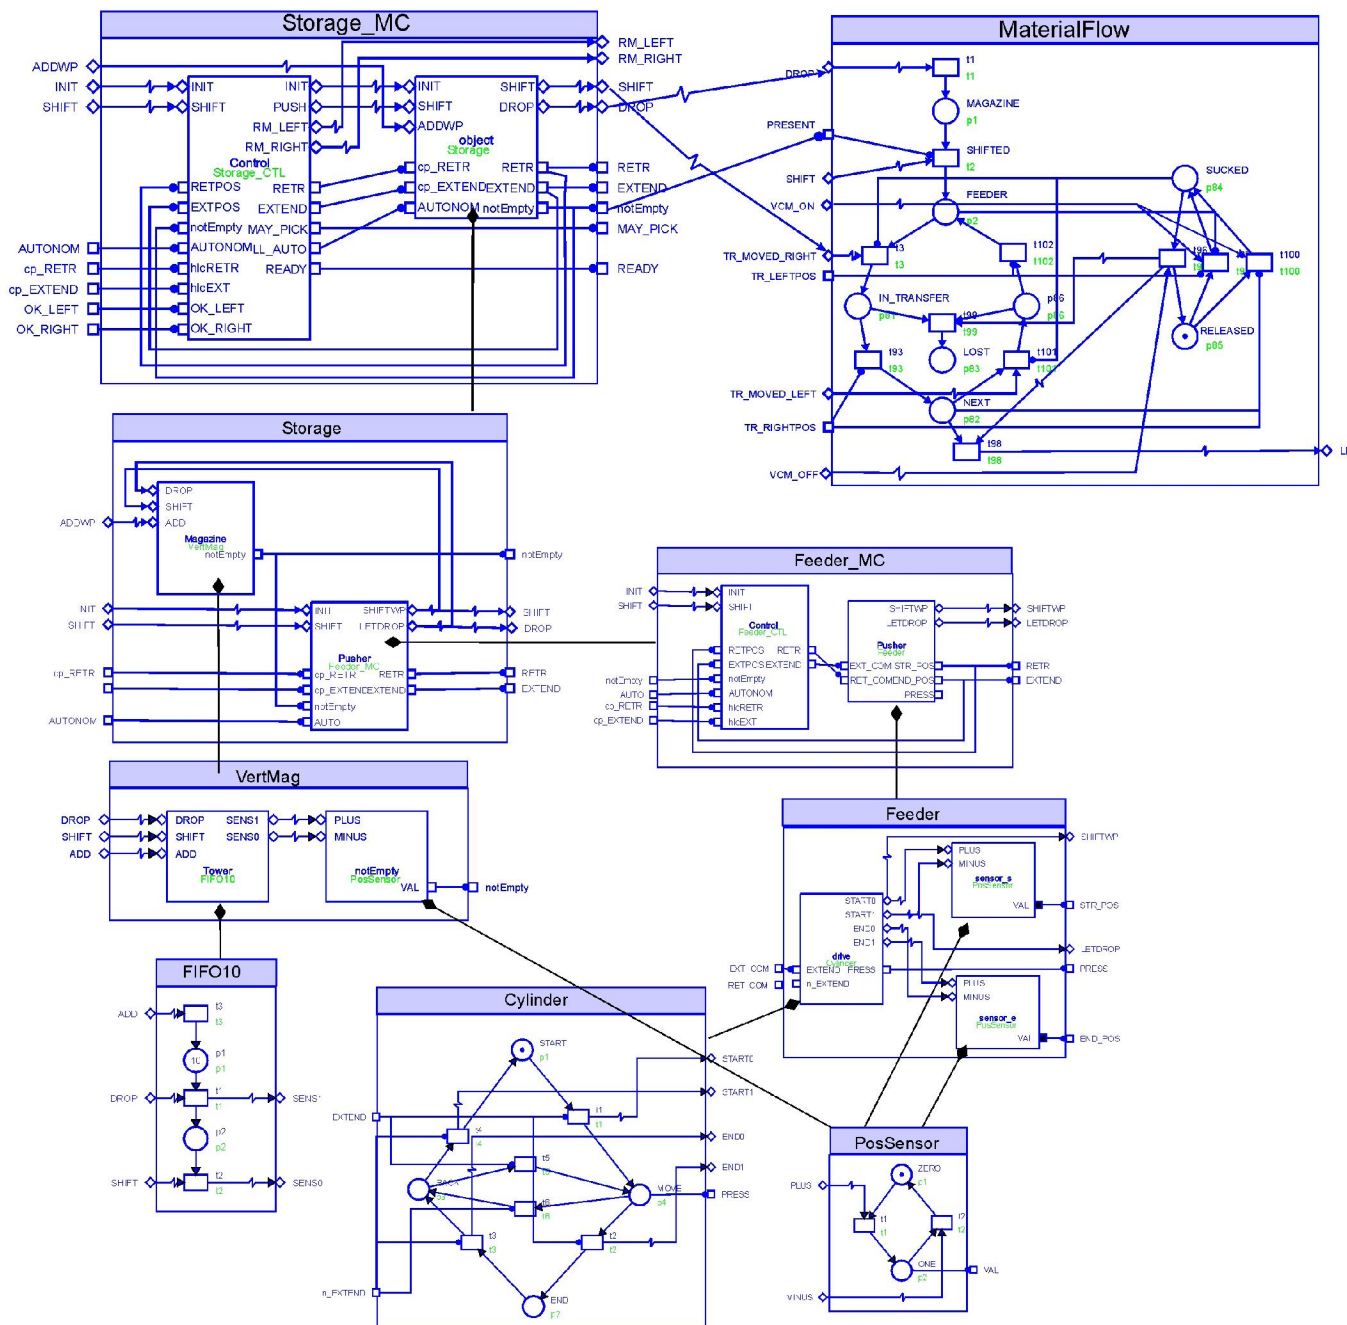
Storage_MC

ADDWP
INIT
SHIFT
INIT
SHIFT
INIT
PUSH
RM_LEFT
RM_RIGHT
Control
Storage_CTL
RETPOS
RETR
EXTPOS
EXTEND
notEmpty
MAY_PICK
AUTONOM
LL_AUTO
hlcRETR
READY
hlcEXT
OK_LEFT
OK_RIGHT
AUTONOM
cp_RETR
cp_EXTEND
OK_LEFT
OK_RIGHT
INIT
SHIFT
ADDWP
SHIFT
DROP
object
Storage
cp_RETR
RETR
cp_EXTEND
EXTEND
AUTONOM
notEmpty
RM_LEFT
RM_RIGHT
SHIFT
DROP
RETR
EXTEND
notEmpty
MAY_PICK
READY

MaterialFlow

DROP
t1
t1
MAGAZINE
p1
PRESENT
SHIFTED
t2
SHIFT
SUCKED
p84
FEEDER
VCM_ON
p2
t102
t102
TR_MOVED_RIGHT
t3
t3
t96
t100
t100
TR_LEFTPOS
IN_TRANSFER
p81
p86
p86
t99
t99
RELEASED
p85
t93
t93
LOST
p83
t101
t101
TR_MOVED_LEFT
NEXT
p82
TR_RIGHTPOS
t98
t98
VCM_OFF

Storage

DROP
SHIFT
ADD
ADDWP
Magazine
VertMag
notEmpty
notEmpty
INIT
SHIFT
INIT
SHIFT
SHIFTWP
LETDROP
SHIFT
DROP
cp_RETR
Pusher
Feeder_MC
cp_RETR
RETR
cp_EXTEND
EXTEND
RETR
EXTEND
notEmpty
AUTONOM
AUTO

Feeder_MC

INIT
SHIFT
INIT
SHIFT
Control
Feeder_CTL
RETPOS
RETR
EXTPOS
EXTEND
notEmpty
AUTONOM
hlcRETR
hlcEXT
notEmpty
AUTO
cp_RETR
cp_EXTEND
SHIFTWP
LETDROP
Pusher
Feeder
EXT_COM
STR_POS
RET_COMEND_POS
PRESS
SHIFTWP
LETDROP
RETR
EXTEND

VertMag

DROP
SHIFT
ADD
DROP
SHIFT
ADD
SENS1
SENS0
Tower
FIFO10
PLUS
MINUS
notEmpty
PosSensor
VAL
notEmpty

Feeder

SHIFTWP
PLUS
MINUS
sensor_s
PosSensor
VAL
STR_POS
START0
START1
END0
END1
drive
Cylinder
EXTEND
PRESS
n_EXTEND
EXT COM
RET COM
LETDROP
PRESS
PLUS
MINUS
sensor_e
PosSensor
VAL
END_POS

FIFO10

ADD
t3
t3
10
p1
p1
DROP
t1
t1
SENS1
p2
p2
SHIFT
t2
t2
SENS0

Cylinder

START
p1
START0
START1
EXTEND
t1
t1
t4
t4
END0
t5
t5
END1
BACK
p3
t6
t6
MOVE
p4
PRESS
t3
t3
t2
t2
n_EXTEND
END
p7

PosSensor

ZERO
p1
PLUS
t1
t1
t2
t2
ONE
p2
VAL
MINUS